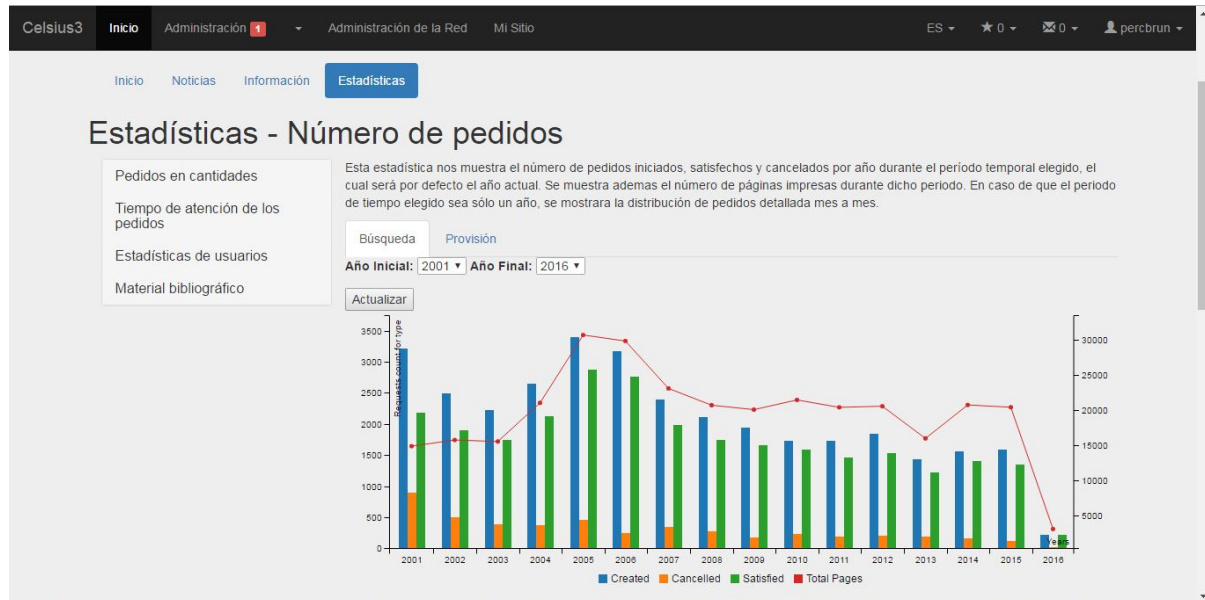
Celsius3 Inicio Administración 1 Administración de la Red Mi Sitio ES ★ 0 ✉ 0 percbrun

Inicio Noticias Información Estadísticas

Estadísticas - Número de pedidos

Pedidos en cantidades
Tiempo de atención de los pedidos
Estadísticas de usuarios
Material bibliográfico

Esta estadística nos muestra el número de pedidos iniciados, satisfechos y cancelados por año durante el período temporal elegido, el cual será por defecto el año actual. Se muestra ademas el número de páginas impresas durante dicho periodo. En caso de que el periodo de tiempo elegido sea sólo un año, se mostrara la distribución de pedidos detallada mes a mes.

Búsqueda Provisión

Año Inicial: 2001 Año Final: 2016

Actualizar

Requests count for type

3500 3000 2500 2000 1500 1000 500 0

30000 25000 20000 15000 10000 5000

2001 2002 2003 2004 2005 2006 2007 2008 2009 2010 2011 2012 2013 2014 2015 2016

Years

Created Cancelled Satisfied Total Pages